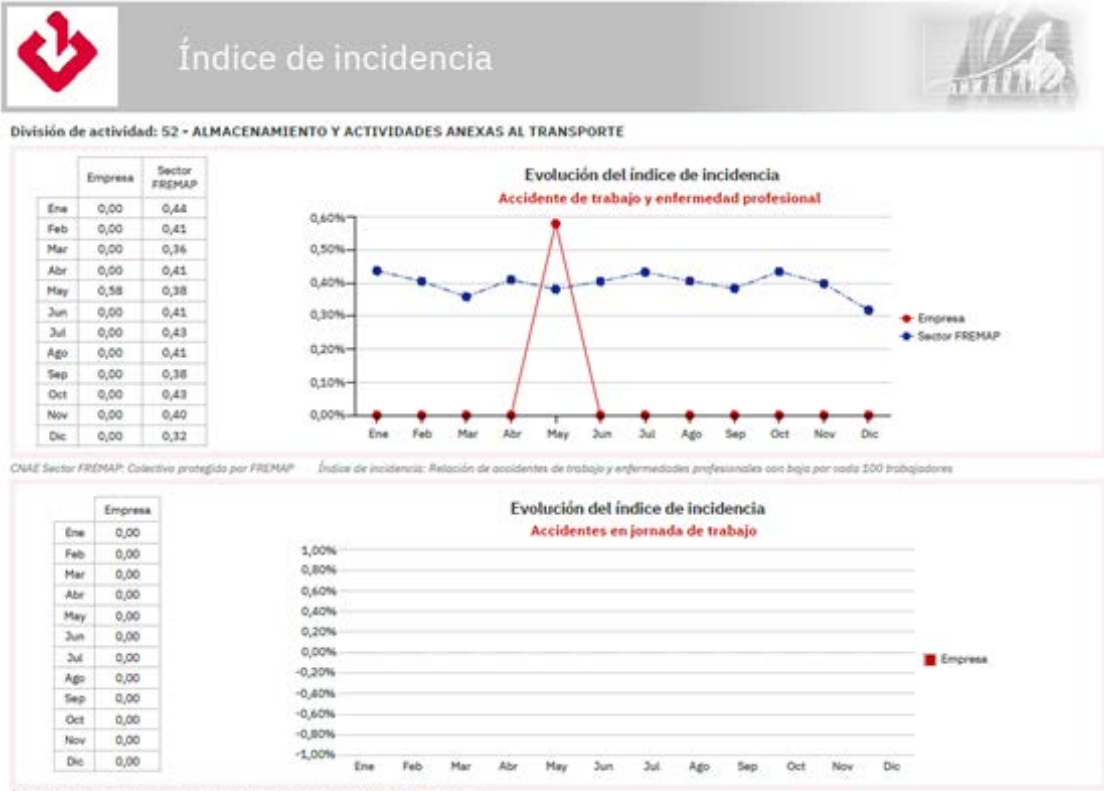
Índice de incidencia

División de actividad: 52 - ALMACENAMIENTO Y ACTIVIDADES ANEXAS AL TRANSPORTE

| | Empresa | Sector FREMAP |
|---|---|---|
| Ene | 0,00 | 0,44 |
| Feb | 0,00 | 0,41 |
| Mar | 0,00 | 0,36 |
| Abr | 0,00 | 0,41 |
| May | 0,58 | 0,38 |
| Jun | 0,00 | 0,41 |
| Jul | 0,00 | 0,43 |
| Ago | 0,00 | 0,41 |
| Sep | 0,00 | 0,38 |
| Oct | 0,00 | 0,43 |
| Nov | 0,00 | 0,40 |
| Dic | 0,00 | 0,32 |

Evolución del índice de incidencia
Accidente de trabajo y enfermedad profesional

0,60%
0,50%
0,40%
0,30%
0,20%
0,10%
0,00%

Ene Feb Mar Abr May Jun Jul Ago Sep Oct Nov Dic

Empresa
Sector FREMAP

CNAE Sector FREMAP: Colectivo protegido por FREMAP    Índice de incidencia: Relación de accidentes de trabajo y enfermedades profesionales con baja por cada 100 trabajadores

| | Empresa |
|---|---|
| Ene | 0,00 |
| Feb | 0,00 |
| Mar | 0,00 |
| Abr | 0,00 |
| May | 0,00 |
| Jun | 0,00 |
| Jul | 0,00 |
| Ago | 0,00 |
| Sep | 0,00 |
| Oct | 0,00 |
| Nov | 0,00 |
| Dic | 0,00 |

Evolución del índice de incidencia
Accidentes en jornada de trabajo

1,00%
0,80%
0,60%
0,40%
0,20%
0,00%
-0,20%
-0,40%
-0,60%
-0,80%
-1,00%

Ene Feb Mar Abr May Jun Jul Ago Sep Oct Nov Dic

Empresa